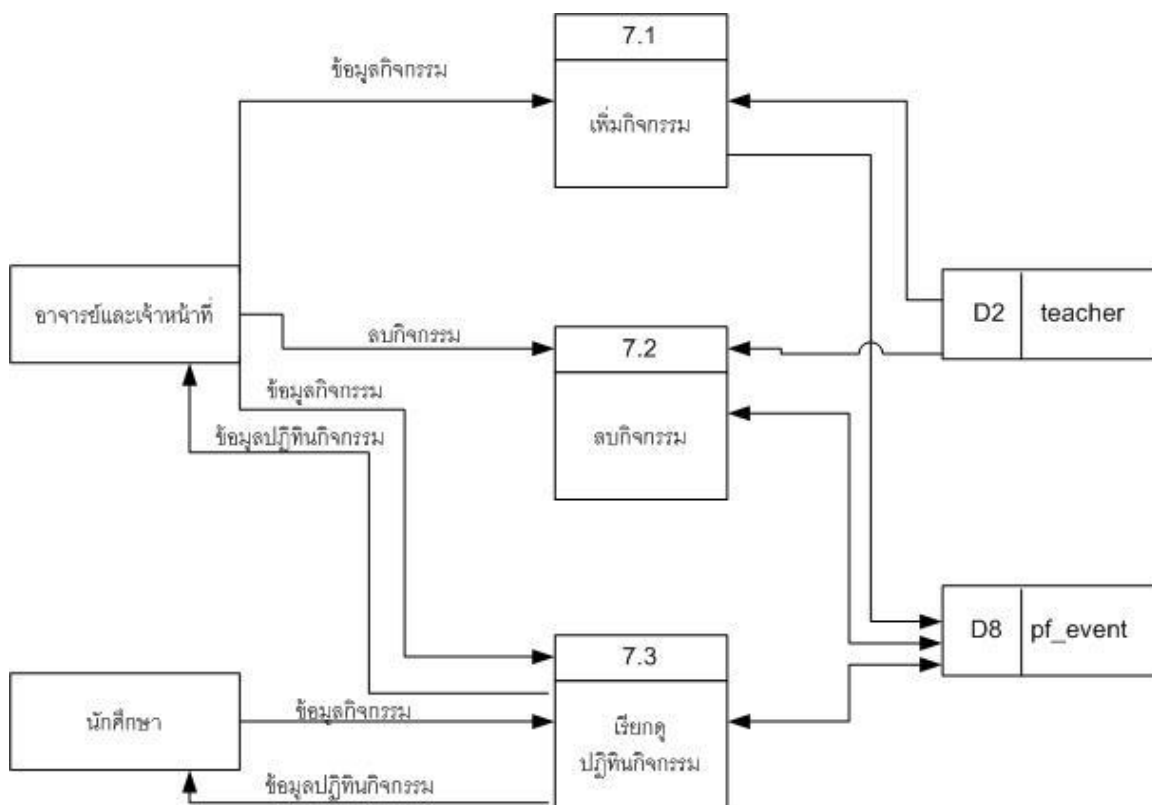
7.1

ข้อมูลกิจกรรม

เพิ่มกิจกรรม

อาจารย์และเจ้าหน้าที่

D2 teacher

ลบกิจกรรม

7.2

ข้อมูลกิจกรรม

ข้อมูลปฏิทินกิจกรรม

ลบกิจกรรม

D8 pf_event

7.3

นักศึกษา

ข้อมูลกิจกรรม

เรียกดู ปฏิทินกิจกรรม

ข้อมูลปฏิทินกิจกรรม